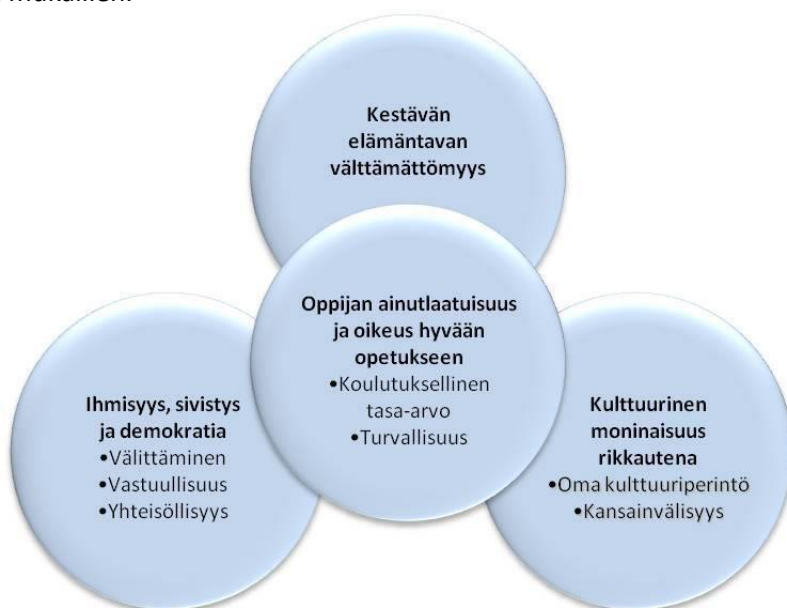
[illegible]

Kestävän elämäntavan välttämättömyys

Oppijan ainutlaatuisuus ja oikeus hyvään opetukseen
•Koulutuksellinen tasa-arvo
•Turvallisuus

Ihmisyys, sivistys ja demokratia
•Välittäminen
•Vastuullisuus
•Yhteisöllisyys

Kulttuurinen moninaisuus rikkautena
•Oma kulttuuriperintö
•Kansainvälisyys